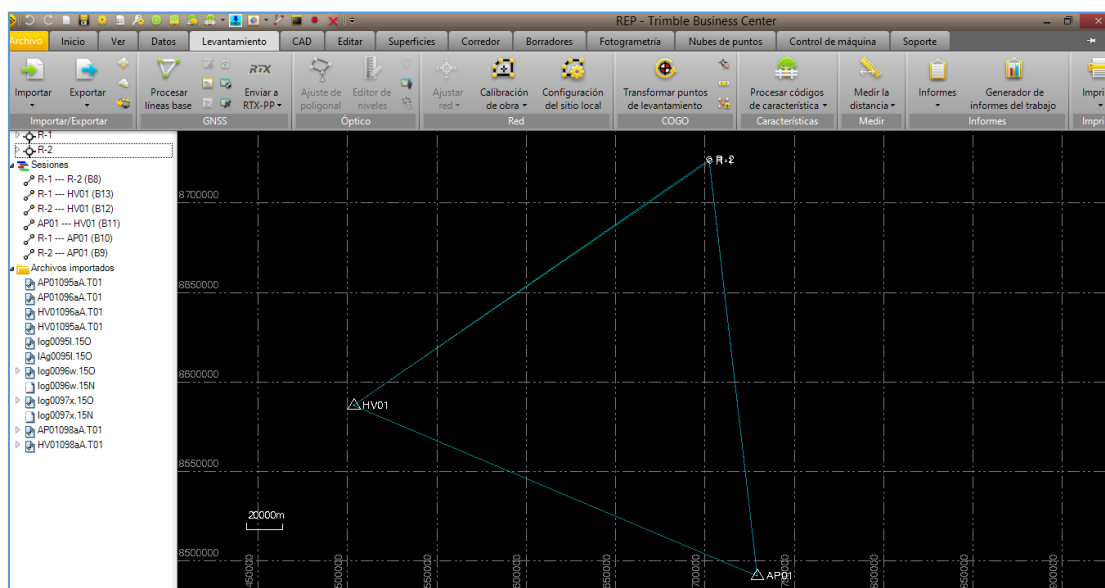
REP - Trimble Business Center

Archivo Inicio Ver Datos Levantamiento CAD Editar Superficies Corredor Borradores Fotogrametría Nubes de puntos Control de máquina Soporte

Importar Exportar Importar/Exportar
Procesar líneas base RTX Enviar a RTX-PP GNSS
Ajuste de poligonal Editor de niveles Óptico
Ajustar red Calibración de obra Configuración del sitio local Red
Transformar puntos de levantamiento COGO
Procesar códigos de característica Características
Medir la distancia Medir
Informes Generador de informes del trabajo Informes
Impri

R-1
R-2
Sesiones
R-1 --- R-2 (B8)
R-1 --- HV01 (B13)
R-2 --- HV01 (B12)
AP01 --- HV01 (B11)
R-1 --- AP01 (B10)
R-2 --- AP01 (B9)
Archivos importados
AP01095aA.T01
AP01096aA.T01
HV01096aA.T01
HV01095aA.T01
log0095l.15O
lAg0095l.15O
log0096w.15O
log0096w.15N
log0097x.15O
log0097x.15N
AP01098aA.T01
HV01098aA.T01

R-2
8700000
8650000
8600000
HV01
8550000
20000m
8500000
AP01
450000
500000
550000
600000
650000
700000
750000
800000
850000
900000